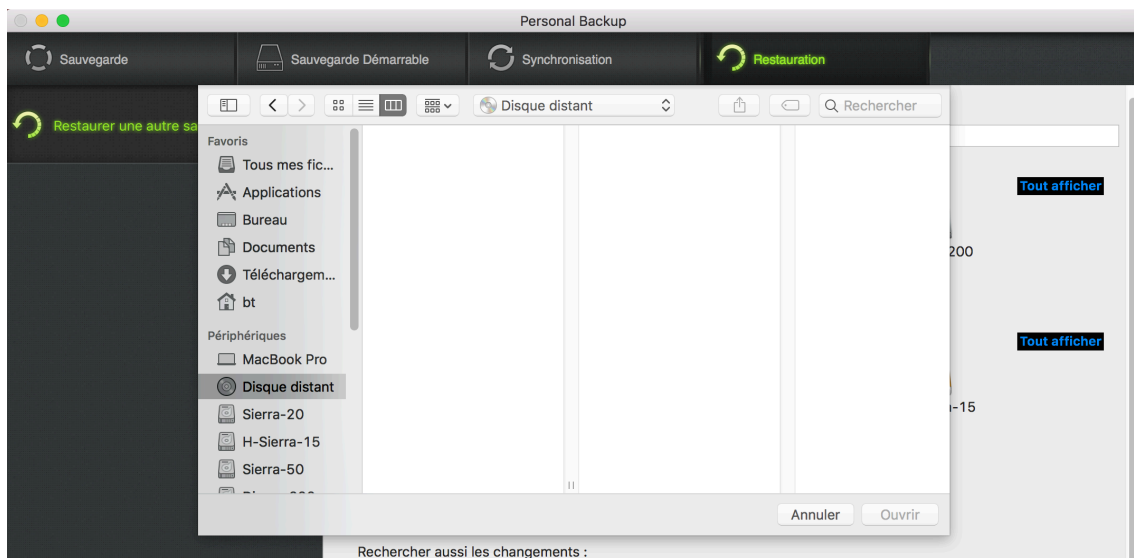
Personal Backup

Sauvegarde

Sauvegarde Démarrable

Synchronisation

Restauration

Restaurer une autre sa

Disque distant

Rechercher

Favoris

Tous mes fic...

Applications

Bureau

Documents

Téléchargem...

bt

Périphériques

MacBook Pro

Disque distant

Sierra-20

H-Sierra-15

Sierra-50

Tout afficher

200

Tout afficher

-15

Annuler

Ouvrir

Rechercher aussi les changements :